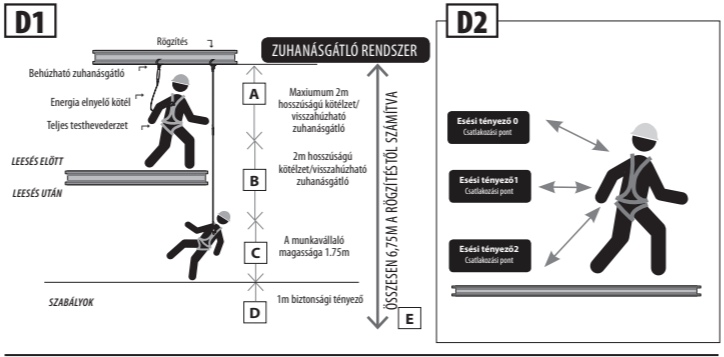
D1

Rögzítés

ZUHANÁSGÁTLÓ RENDSZER

Behúzható zuhanásgátló

Energia elnyelő kötél

Teljes testhevederzet

A
Maximum 2m hosszúságú kötélzet/visszahúzható zuhanásgátló

LEESÉS ELŐTT

LEESÉS UTÁN

B
2m hosszúságú kötélzet/visszahúzható zuhanásgátló

C
A munkavállaló magassága 1.75m

SZABÁLYOK

D
1m biztonsági tényező

ÖSSZESEN 6,75M A RÖGZÍTÉSTŐL SZÁMÍTVA

E

D2

Esési tényező 0
Csatlakozási pont

Esési tényező1
Csatlakozási pont

Esési tényező2
Csatlakozási pont